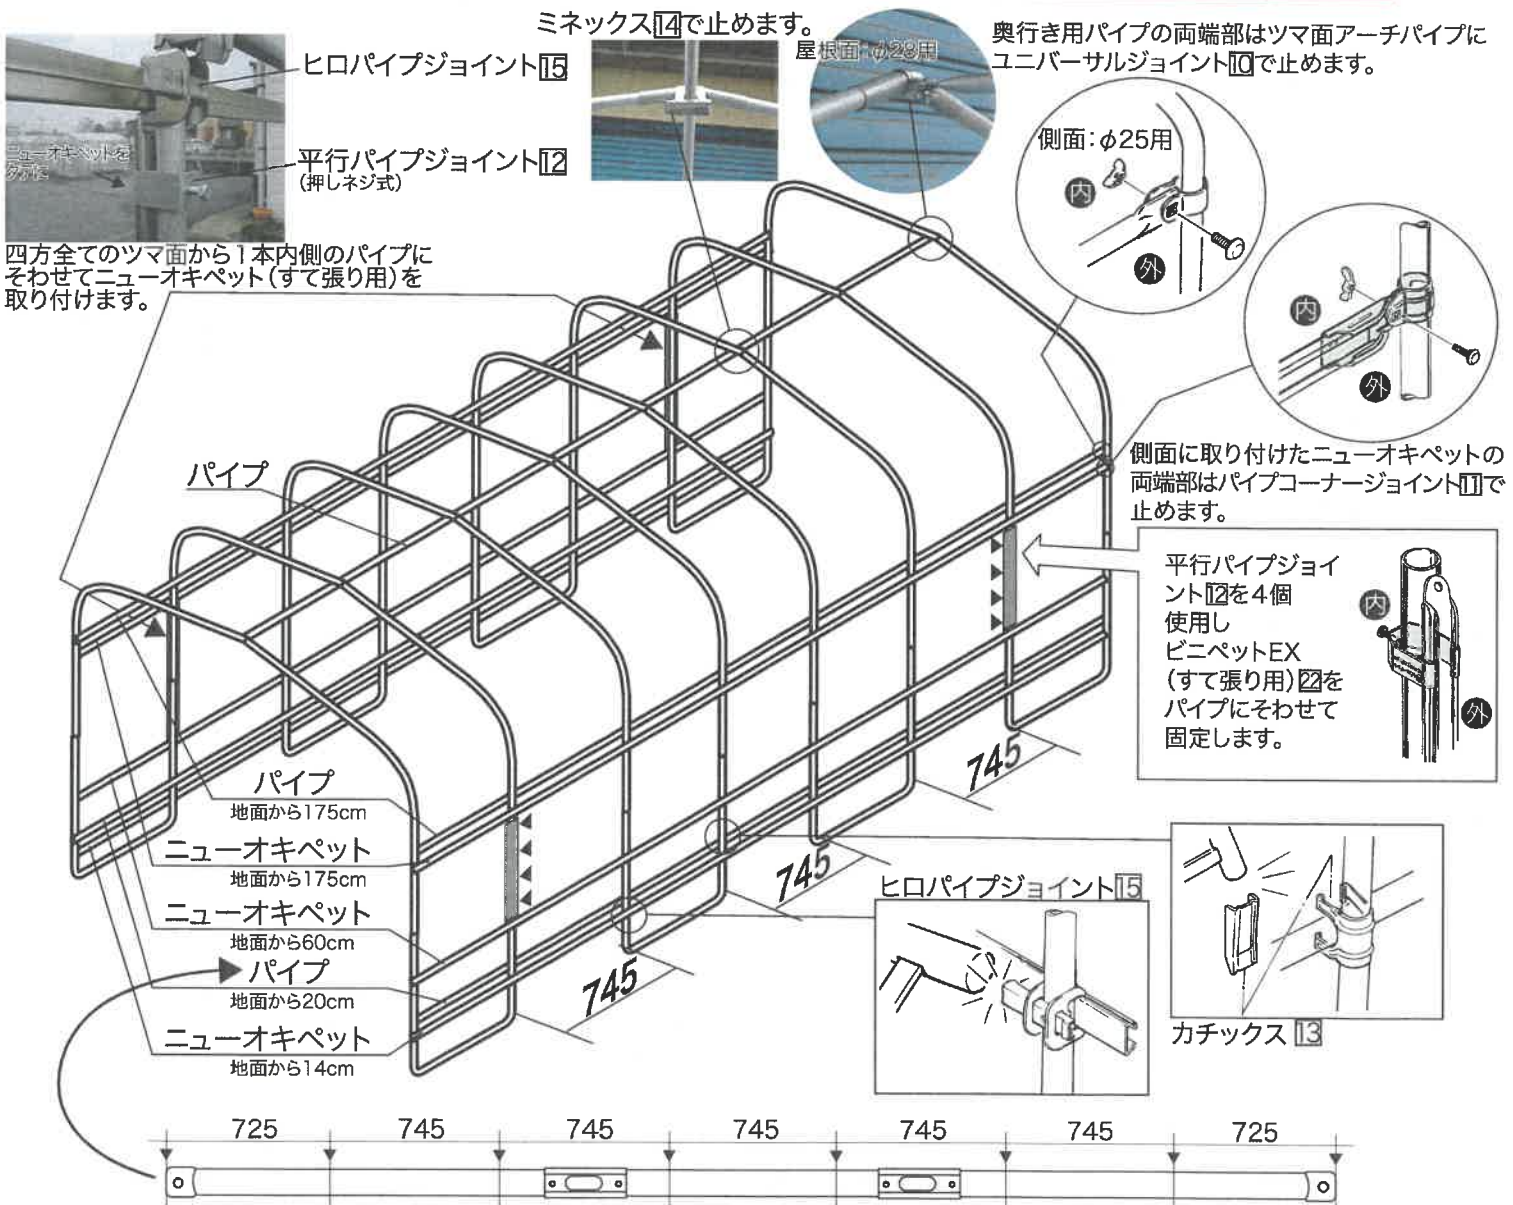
ヒロパイプジョイント15

ニューオキペットを外に

平行パイプジョイント12
(押しネジ式)

ミネックス14で止めます。

屋根面:φ25用

奥行き用パイプの両端部はツマ面アーチパイプにユニバーサルジョイント10で止めます。

側面:φ25用

内

外

内

外

四方全てのツマ面から1本内側のパイプにそわせてニューオキペット(すて張り用)を取り付けます。

パイプ

側面に取り付けたニューオキペットの両端部はパイプコーナージョイント11で止めます。

平行パイプジョイント12を4個使用しビニペットEX(すて張り用)22をパイプにそわせて固定します。

内

外

745

パイプ
地面から175cm

ニューオキペット
地面から175cm

ニューオキペット
地面から60cm

パイプ
地面から20cm

ニューオキペット
地面から14cm

745

745

ヒロパイプジョイント15

カチックス13

| 725 | 745 | 745 | 745 | 745 | 745 | 725 |